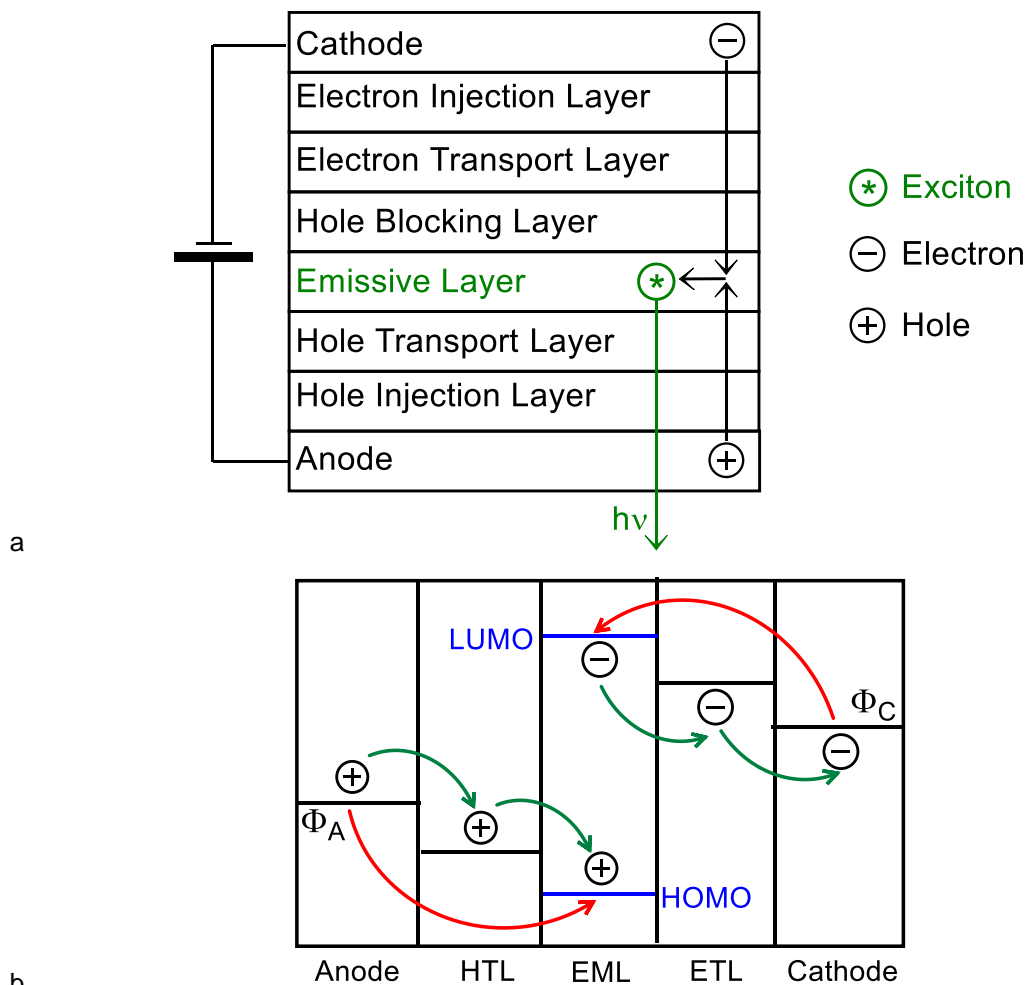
Cathode
Electron Injection Layer
Electron Transport Layer
Hole Blocking Layer
Emissive Layer
Hole Transport Layer
Hole Injection Layer
Anode

* Exciton
− Electron
+ Hole

hν

a

LUMO
HOMO
$\Phi_C$
$\Phi_A$

Anode HTL EML ETL Cathode

b